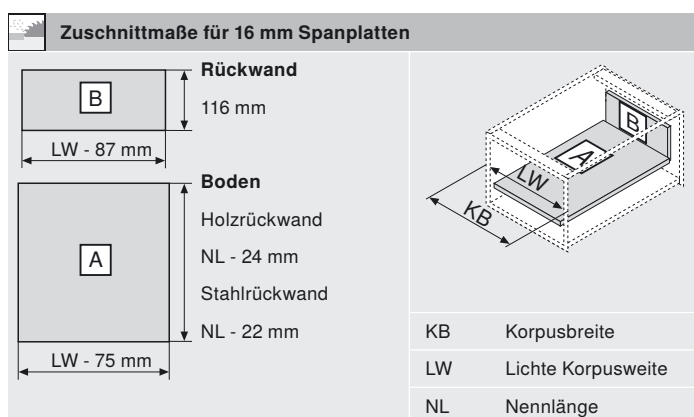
Zuschnittmaße für 16 mm Spanplatten

B

Rückwand

116 mm

LW - 87 mm

A

Boden

Holzrückwand

NL - 24 mm

Stahlrückwand

NL - 22 mm

LW - 75 mm

B

A

LW

KB

| | |
|---|---|
| KB | Korpusbreite |
| LW | Lichte Korpusweite |
| NL | Nennlänge |